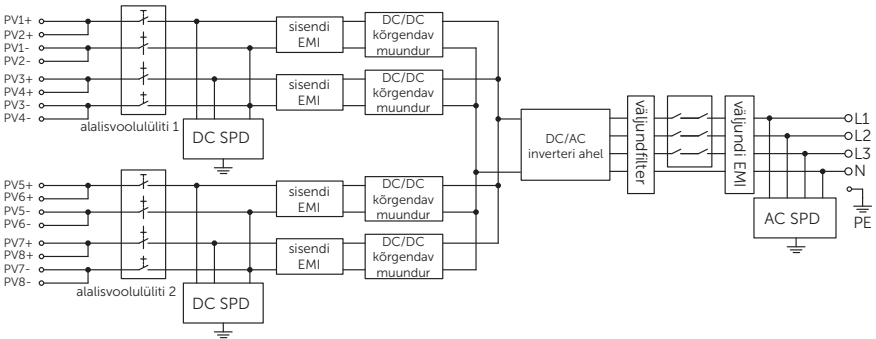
PV1+
PV2+
PV1-
PV2-
PV3+
PV4+
PV3-
PV4-
alalisvoolulüliti 1
DC SPD
sisendi EMI
DC/DC kõrgendav muundur
sisendi EMI
DC/DC kõrgendav muundur
PV5+
PV6+
PV5-
PV6-
PV7+
PV8+
PV7-
PV8-
alalisvoolulüliti 2
DC SPD
sisendi EMI
DC/DC kõrgendav muundur
sisendi EMI
DC/DC kõrgendav muundur
DC/AC inverteri ahel
väljundfilter
väljundi EMI
AC SPD
L1
L2
L3
N
PE